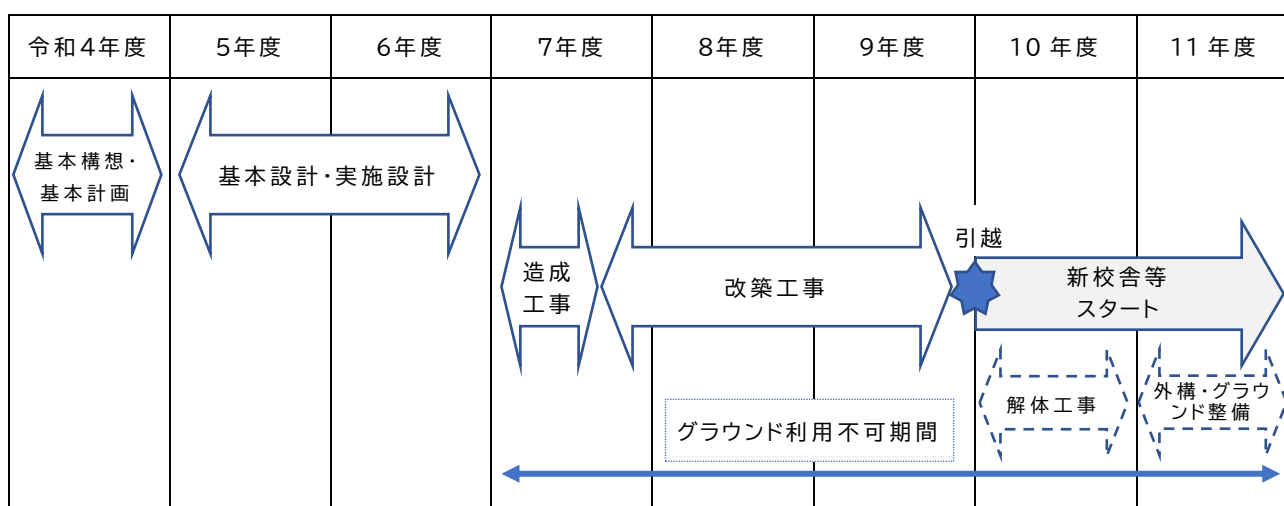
| 令和4年度 | 5年度 | 6年度 | 7年度 | 8年度 | 9年度 | 10 年度 | 11 年度 |
|---|---|---|---|---|---|---|---|

基本構想・基本計画

基本設計・実施設計

造成工事

改築工事

引越

新校舎等スタート

解体工事

外構・グラウンド整備

グラウンド利用不可期間